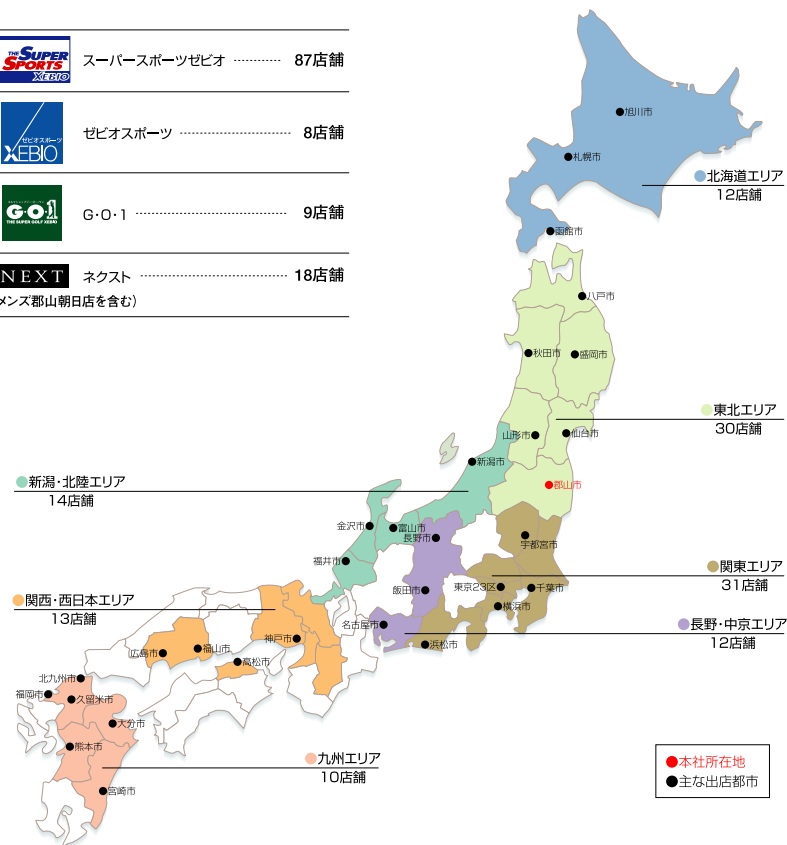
THE SUPER SPORTS XEBIO
スーパースポーツゼビオ 87店舗

ゼビオスポーツ XEBIO
ゼビオスポーツ 8店舗

G·O·1 THE SUPER GOLF XEBIO
G·O·1 9店舗

NEXT
ネクスト 18店舗
メンズ郡山朝日店を含む）

旭川市
札幌市
函館市
北海道エリア
12店舗

八戸市
秋田市
盛岡市
東北エリア
30店舗
山形市
仙台市
新潟市
郡山市

新潟・北陸エリア
14店舗
金沢市
富山市
長野市
福井市
宇都宮市

関東エリア
31店舗
東京23区
千葉市
飯田市
横浜市
名古屋市
浜松市
長野・中京エリア
12店舗

関西・西日本エリア
13店舗
神戸市
広島市
福山市
高松市

北九州市
福岡市
久留米市
大分市
熊本市
宮崎市
九州エリア
10店舗

本社所在地
主な出店都市